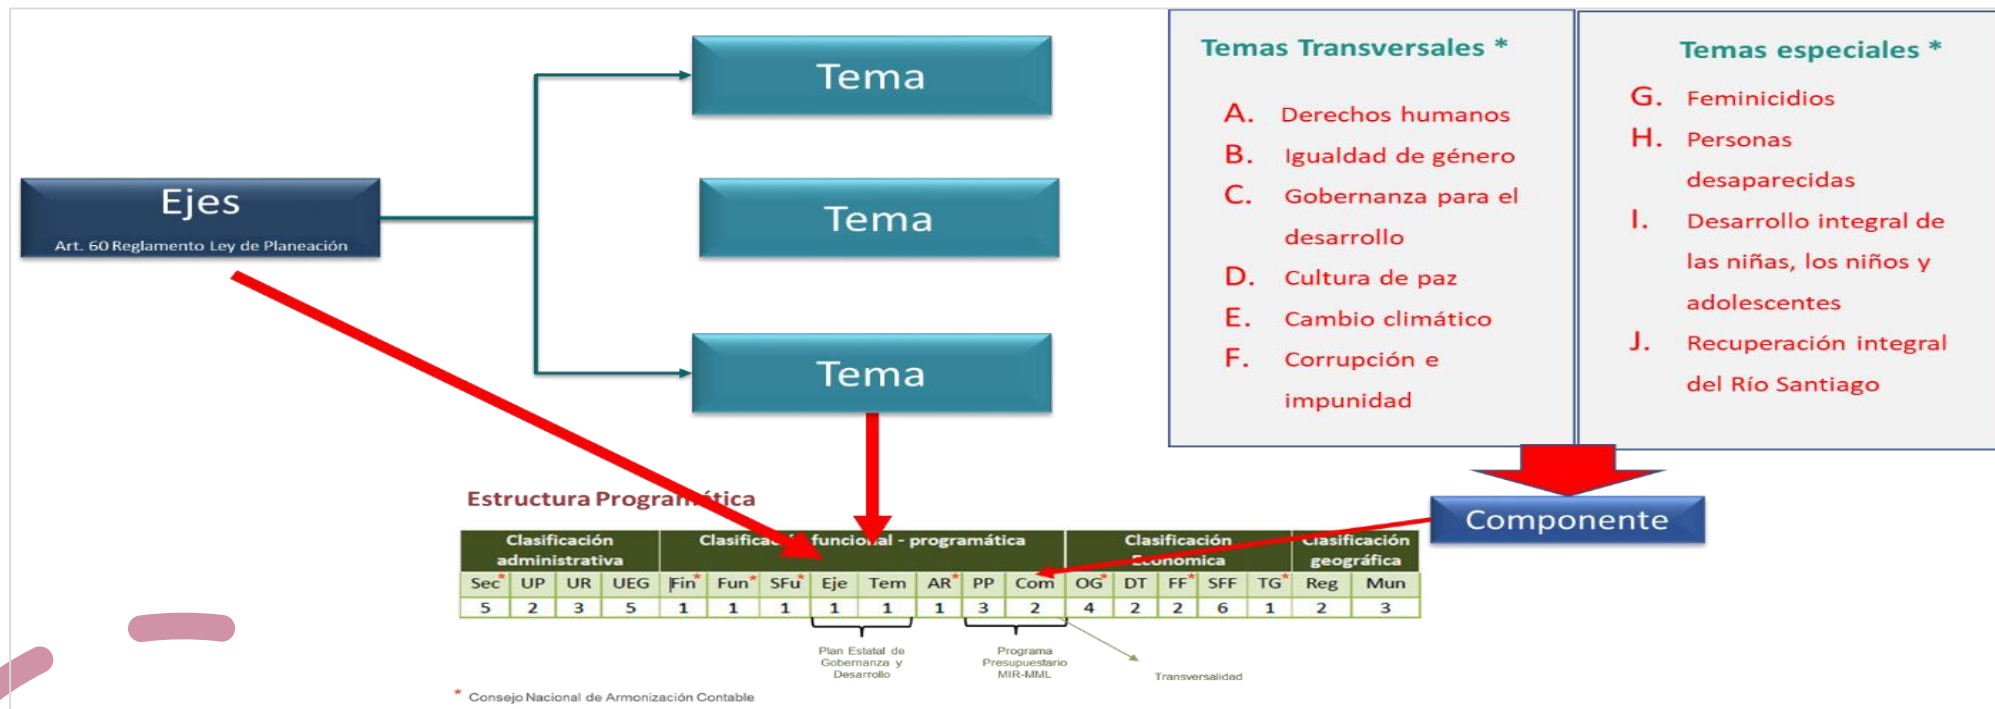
Ejes
Art. 60 Reglamento Ley de Planeación

Tema

Tema

Tema

Temas Transversales *

A. Derechos humanos
B. Igualdad de género
C. Gobernanza para el desarrollo
D. Cultura de paz
E. Cambio climático
F. Corrupción e impunidad

Temas especiales *

G. Feminicidios
H. Personas desaparecidas
I. Desarrollo integral de las niñas, los niños y adolescentes
J. Recuperación integral del Río Santiago

Componente

Estructura Programática

| Clasificación administrativa | | | | Clasificación funcional - programática | | | | | | | | Clasificación económica | | | | | Clasificación geográfica | |
|---|---|---|---|---|---|---|---|---|---|---|---|---|---|---|---|---|---|---|
| Sec* | UP | UR | UEG | Fin* | Fun* | SFu* | Eje | Tem | AR* | PP | Com | OG* | DT | FF* | SFF | TG* | Reg | Mun |
| 5 | 2 | 3 | 5 | 1 | 1 | 1 | 1 | 1 | 1 | 3 | 2 | 4 | 2 | 2 | 6 | 1 | 2 | 3 |

Plan Estatal de Gobernanza y Desarrollo

Programa Presupuestario MIR-MML

Transversalidad

* Consejo Nacional de Armonización Contable